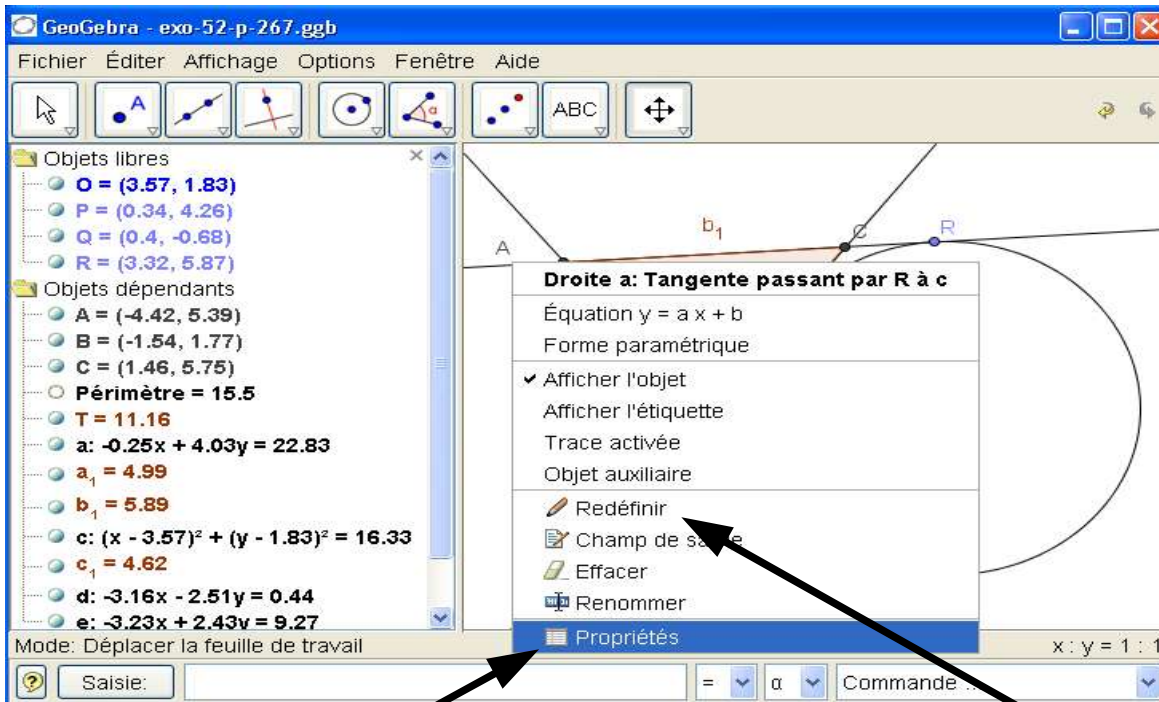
GeoGebra - exo-52-p-267.ggb

Fichier Éditer Affichage Options Fenêtre Aide

ABC

Objets libres
O = (3.57, 1.83)
P = (0.34, 4.26)
Q = (0.4, -0.68)
R = (3.32, 5.87)
Objets dépendants
A = (-4.42, 5.39)
B = (-1.54, 1.77)
C = (1.46, 5.75)
Périmètre = 15.5
T = 11.16
a: -0.25x + 4.03y = 22.83
$a_1$ = 4.99
$b_1$ = 5.89
c: $(x - 3.57)^2 + (y - 1.83)^2 = 16.33$
$c_1$ = 4.62
d: -3.16x - 2.51y = 0.44
e: -3.23x + 2.43y = 9.27

$b_1$
A
C
R

Droite a: Tangente passant par R à c
Équation y = a x + b
Forme paramétrique
Afficher l'objet
Afficher l'étiquette
Trace activée
Objet auxiliaire
Redéfinir
Champ de sa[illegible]
Effacer
Renommer
Propriétés

Mode: Déplacer la feuille de travail
x : y = 1 : 1
Saisie:
= α Commande ...